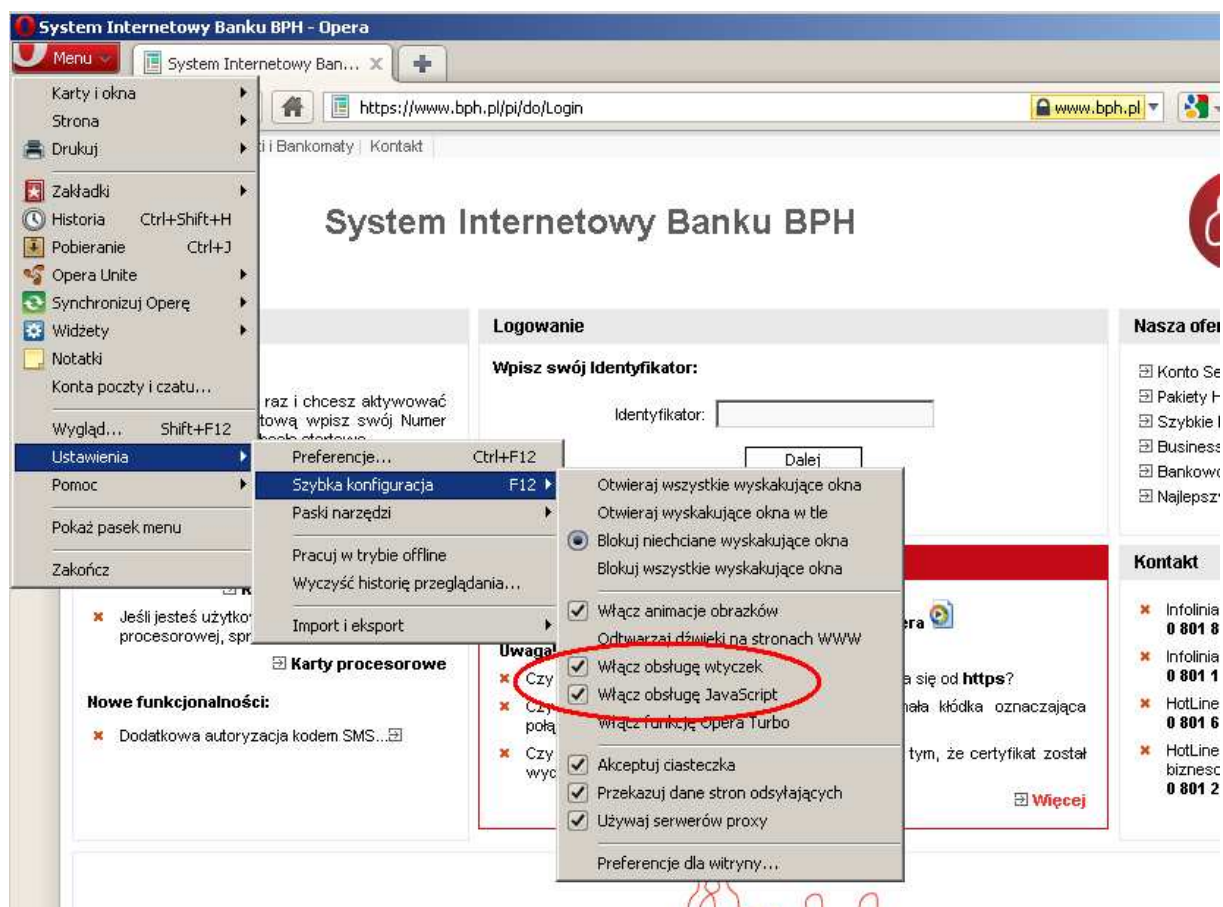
System Internetowy Banku BPH - Opera

Menu

System Internetowy Ban...

https://www.bph.pl/pi/do/Login

www.bph.pl

Karty i okna
Strona
Drukuj
Zakładki
Historia Ctrl+Shift+H
Pobieranie Ctrl+J
Opera Unite
Synchronizuj Operę
Widżety
Notatki
Konta poczty i czatu...
Wygląd... Shift+F12
Ustawienia
Pomoc
Pokaż pasek menu
Zakończ

Preferencje... Ctrl+F12
Szybka konfiguracja F12
Paski narzędzi
Pracuj w trybie offline
Wyczyść historię przeglądania...
Import i eksport

Otwieraj wszystkie wyskakujące okna
Otwieraj wyskakujące okna w tle
Blokuj niechciane wyskakujące okna
Blokuj wszystkie wyskakujące okna
Włącz animacje obrazków
Odtwarzaj dźwięki na stronach WWW
Włącz obsługę wtyczek
Włącz obsługę JavaScript
Włącz funkcję Opera Turbo
Akceptuj ciasteczka
Przekazuj dane stron odsyłających
Używaj serwerów proxy
Preferencje dla witryny...

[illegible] i Bankomaty | Kontakt

System Internetowy Banku BPH

Logowanie

Wpisz swój Identyfikator:

Identyfikator:

Dalej

raz i chcesz aktywować
tową wpisz swój Numer

Jeśli jesteś użytko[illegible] procesorowej, spr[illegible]

Karty procesorowe

Nowe funkcjonalności:

Dodatkowa autoryzacja kodem SMS...

Uwaga
Czy
Czy
połą
Czy
wyc

ra
a się od https?
hała kłódka oznaczająca
tym, że certyfikat został

Więcej

Nasza ofer
Konto Se
Pakiety H
Szybkie
Business
Bankowo
Najlepszy

Kontakt
Infolinia
0 801 8
Infolinia
0 801 1
HotLine
0 801 6
HotLine
biznesc
0 801 2